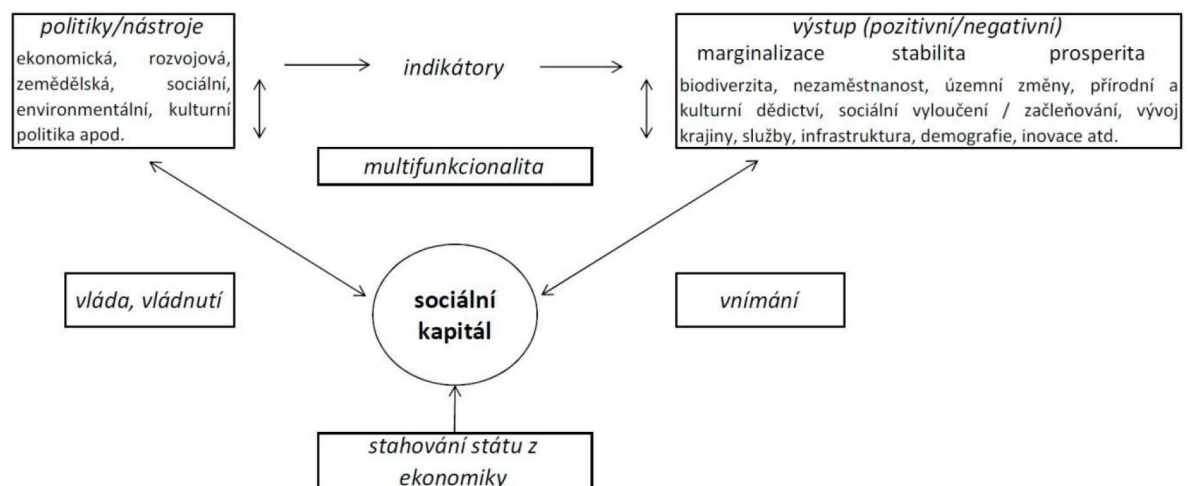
politiky/nástroje
ekonomická, rozvojová, zemědělská, sociální, environmentální, kulturní politika apod.

indikátory

výstup (pozitivní/negativní)
marginalizace stabilita prosperita
biodiverzita, nezaměstnanost, územní změny, přírodní a kulturní dědictví, sociální vyloučení / začleňování, vývoj krajiny, služby, infrastruktura, demografie, inovace atd.

multifunkcionalita

vláda, vládnutí

sociální kapitál

vnímání

stahování státu z ekonomiky